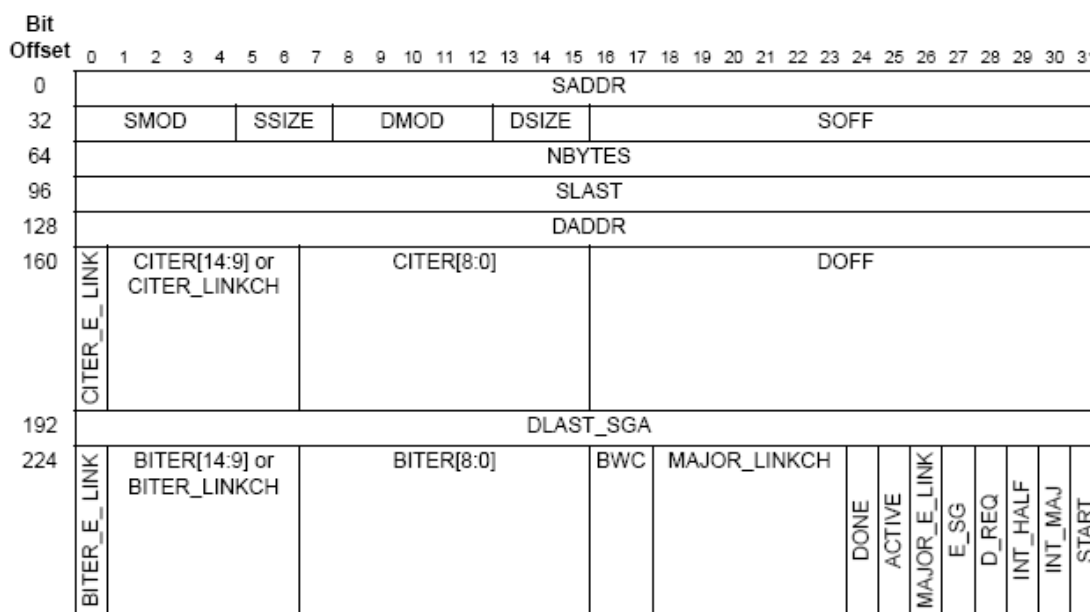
| Bit Offset | 0 | 1 2 3 4 | 5 6 | 7 8 9 10 11 12 | 13 14 | 15 | 16 17 | 18 19 20 21 22 23 | 24 | 25 | 26 | 27 | 28 | 29 | 30 | 31 |
|---|---|---|---|---|---|---|---|---|---|---|---|---|---|---|---|---|
| 0 | SADDR | | | | | | | | | | | | | | | |
| 32 | SMOD | | SSIZE | DMOD | DSIZE | SOFF | | | | | | | | | | |
| 64 | NBYTES | | | | | | | | | | | | | | | |
| 96 | SLAST | | | | | | | | | | | | | | | |
| 128 | DADDR | | | | | | | | | | | | | | | |
| 160 | CITER_E_LINK | CITER[14:9] or CITER_LINKCH | | CITER[8:0] | | | DOFF | | | | | | | | | |
| 192 | DLAST_SGA | | | | | | | | | | | | | | | |
| 224 | BITER_E_LINK | BITER[14:9] or BITER_LINKCH | | BITER[8:0] | | | BWC | MAJOR_LINKCH | DONE | ACTIVE | MAJOR_E_LINK | E_SG | D_REQ | INT_HALF | INT_MAJ | START |